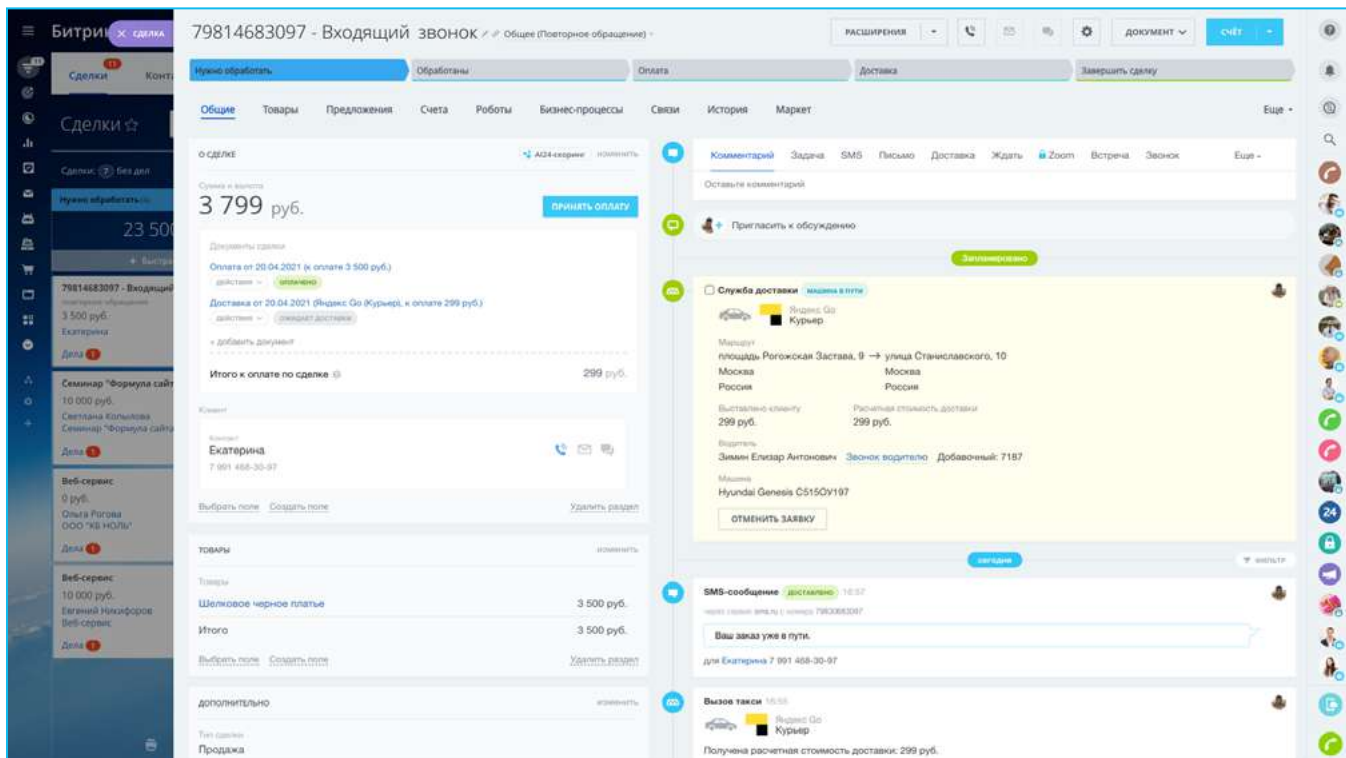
Битрикс × СДЕЛКА
Сделки Конт
Сделки ☆
Сделки: 7 без дел
Нужно обработать
23 50
+ Быстр
79814683097 - Входящий
3 500 руб.
Екатерина
Дела
Семинар "Формула сайт
10 000 руб.
Светлана Копылова
Семинар "Формула сайта
Дела
Веб-сервис
0 руб.
Ольга Рогова
ООО "КБ НОЛЬ"
Дела
Веб-сервис
10 000 руб.
Евгений Никифоров
Веб-сервис
Дела

79814683097 - Входящий звонок Общее (Повторное обращение)
РАСШИРЕНИЯ ДОКУМЕНТ СЧЁТ
Нужно обработать | Обработаны | Оплата | Доставка | Завершить сделку
Общие Товары Предложения Счета Роботы Бизнес-процессы Связи История Маркет Еще

О СДЕЛКЕ AI24-скоринг изменить
Сумма и валюта
3 799 руб.
ПРИНЯТЬ ОПЛАТУ
Документы сделки
Оплата от 20.04.2021 (к оплате 3 500 руб.)
действия оплачено
Доставка от 20.04.2021 (Яндекс Go (Курьер), к оплате 299 руб.)
действия ожидает доставки
+ добавить документ
Итого к оплате по сделке 299 руб.
Клиент
Контакт
Екатерина
7 991 468-30-97
Выбрать поле Создать поле Удалить раздел

ТОВАРЫ изменить
Товары
Шелковое черное платье 3 500 руб.
Итого 3 500 руб.
Выбрать поле Создать поле Удалить раздел

ДОПОЛНИТЕЛЬНО изменить
Тип сделки
Продажа

Комментарий Задача SMS Письмо Доставка Ждать Zoom Встреча Звонок Еще
Оставьте комментарий
Пригласить к обсуждению
Запланировано
Служба доставки машина в пути
Яндекс Go
Курьер
Маршрут
площадь Рогожская Застава, 9 → улица Станиславского, 10
Москва Москва
Россия Россия
Выставлено клиенту 299 руб.
Расчетная стоимость доставки 299 руб.
Водитель
Зимин Елизар Антонович Звонок водителю Добавочный: 7187
Машина
Hyundai Genesis С515ОУ197
ОТМЕНИТЬ ЗАЯВКУ
сегодня
фильтр
SMS-сообщение доставлено 16:57
через сервис sms.ru с номера 79830683087
Ваш заказ уже в пути.
для Екатерина 7 991 468-30-97
Вызов такси 16:55
Яндекс Go
Курьер
Получена расчетная стоимость доставки: 299 руб.
24